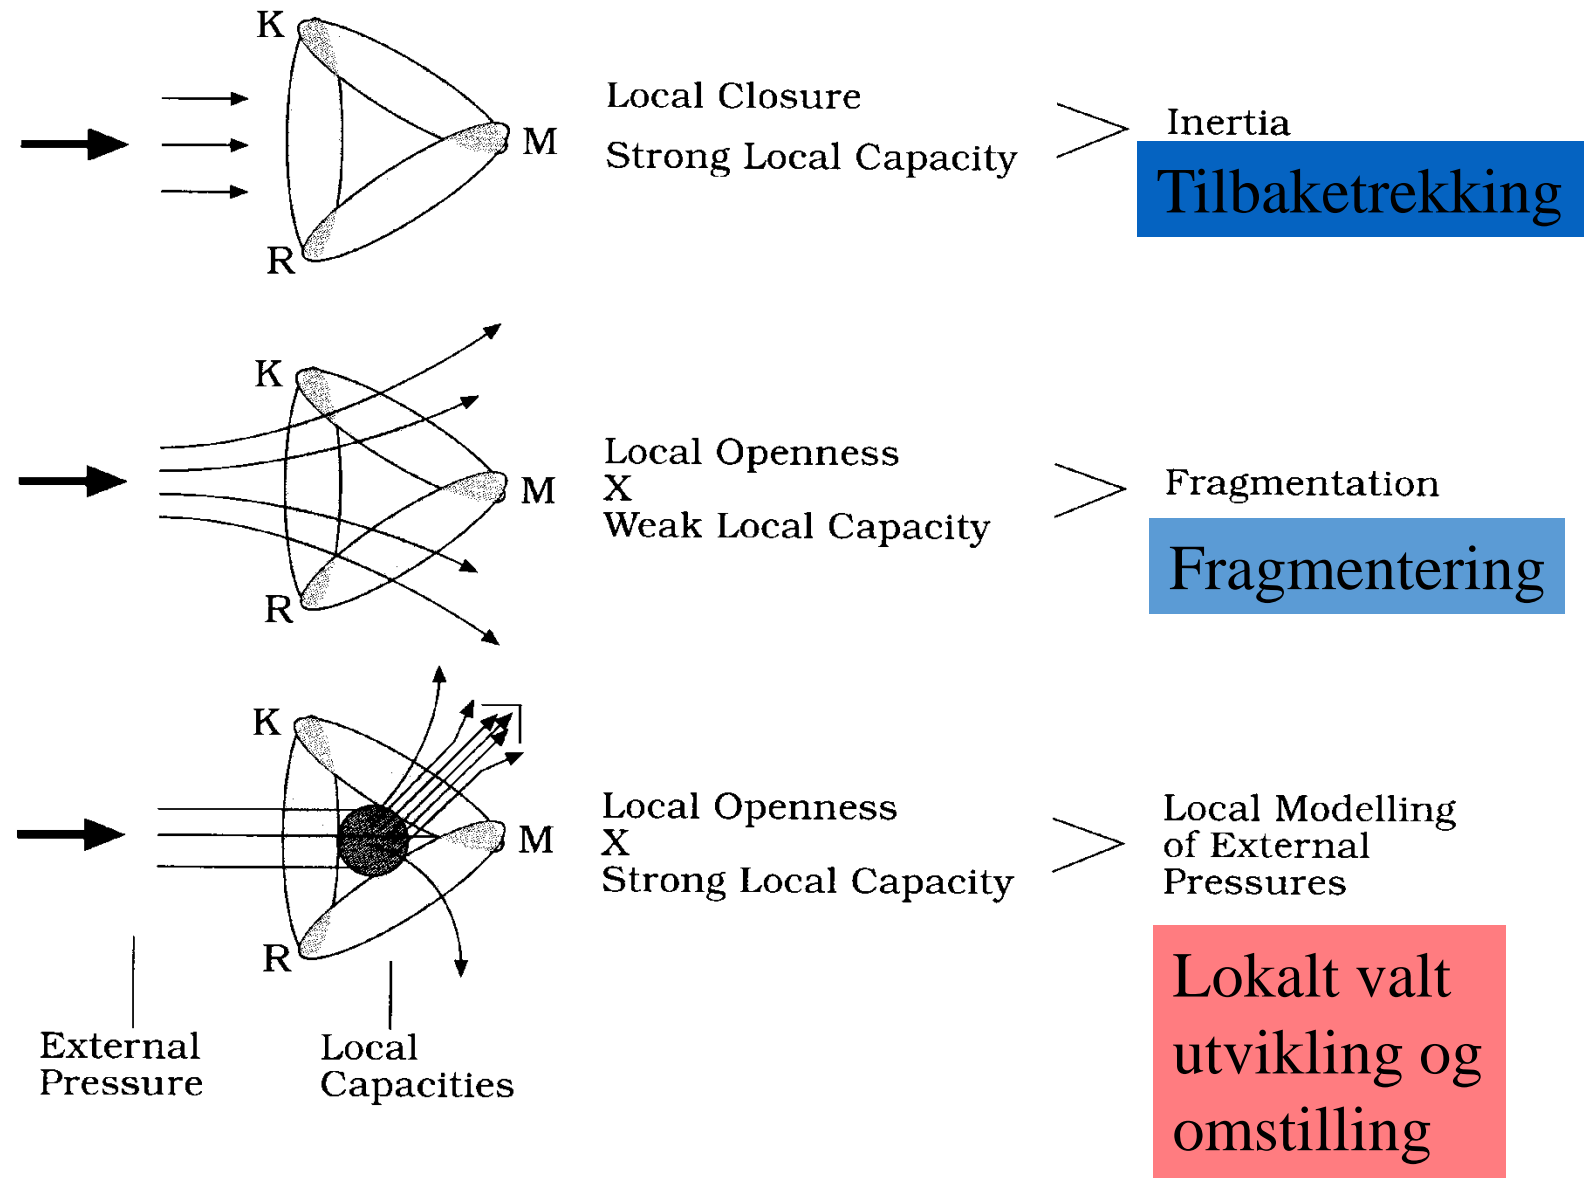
K
M
R

Local Closure
Strong Local Capacity

Inertia
Tilbaketrekking

K
M
R

Local Openness
X
Weak Local Capacity

Fragmentation
Fragmentering

K
M
R

Local Openness
X
Strong Local Capacity

Local Modelling of External Pressures

Lokalt valt utvikling og omstilling

External Pressure

Local Capacities